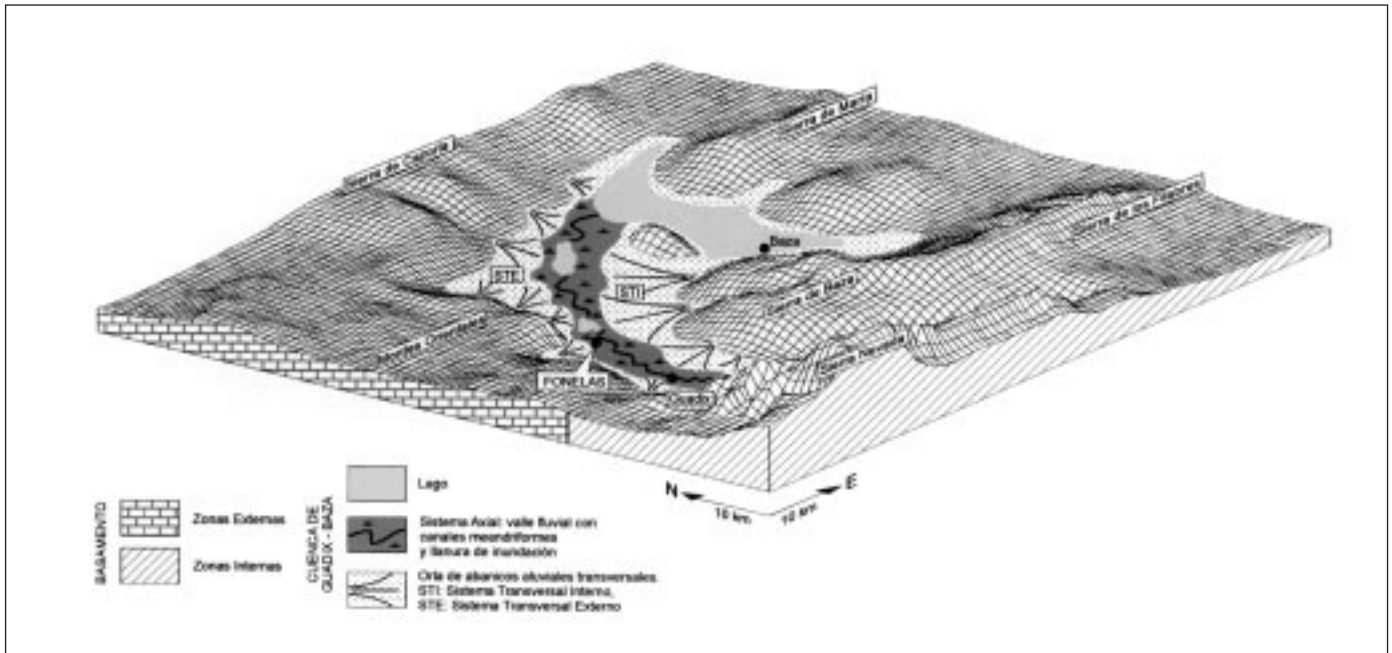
Sierra de Cazorla

Sierra de María

Sierra de los Filabres

Baza

STE

STI

Sierra de Baza

Montes Orientales

Sierra Nevada

FONELAS

Guadix

BASAMENTO

Zonas Externas

Zonas Internas

CUENCA DE GUADIX - BAZA

Lago

Sistema Axial: valle fluvial con canales meandriformes y llanura de inundación

Orla de abanicos aluviales transversales.
STI: Sistema Transversal Interno,
STE: Sistema Transversal Externo

N

E

10 km.

10 km.